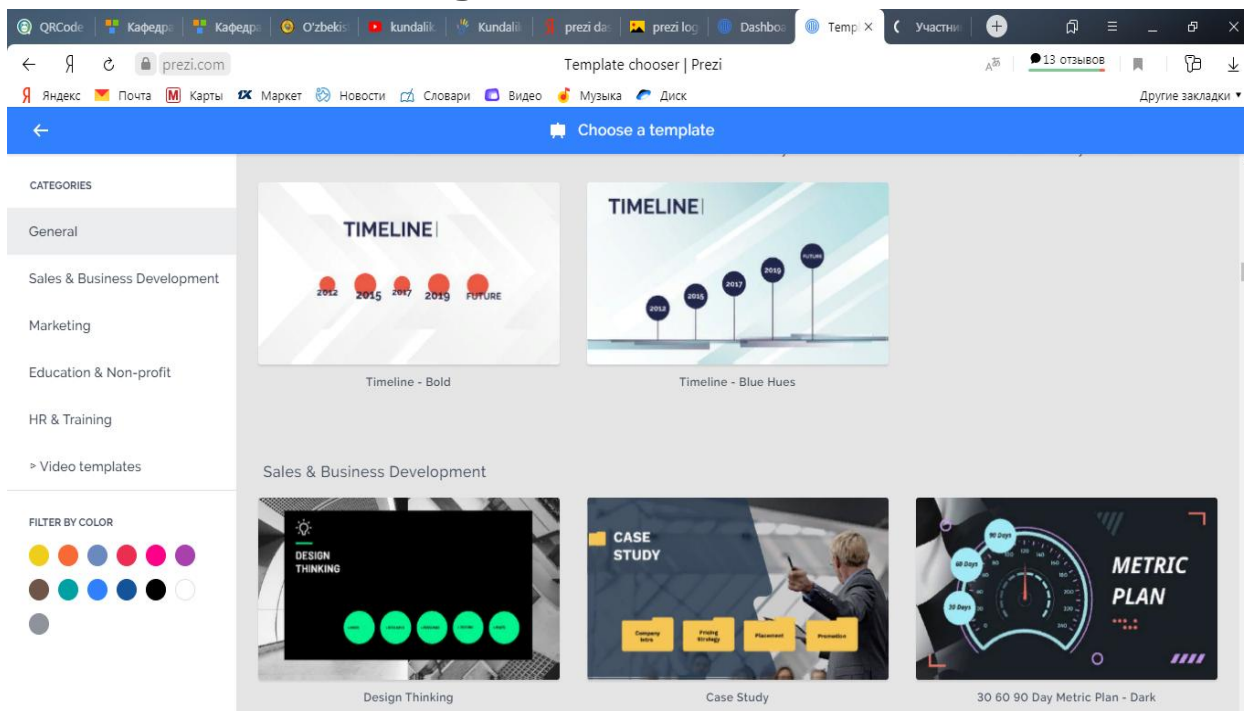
QRCode | Кафедра | Кафедра | O'zbekis | kundalik | Kundalik | prezi das | prezi log | Dashboa | Templ × | Участни

prezi.com Template chooser | Prezi 13 отзывов

Яндекс Почта Карты Маркет Новости Словари Видео Музыка Диск Другие закладки

Choose a template

CATEGORIES

General

Sales & Business Development

Marketing

Education & Non-profit

HR & Training

> Video templates

FILTER BY COLOR

TIMELINE

2012 2015 2017 2019 FUTURE

Timeline - Bold

TIMELINE

2012 2015 2017 2019 FUTURE

Timeline - Blue Hues

Sales & Business Development

DESIGN THINKING

Design Thinking

CASE STUDY

Company Intro | Pricing Strategy | Placement | Promotion

Case Study

90 Days 60 Days 30 Days

METRIC PLAN

30 60 90 Day Metric Plan - Dark